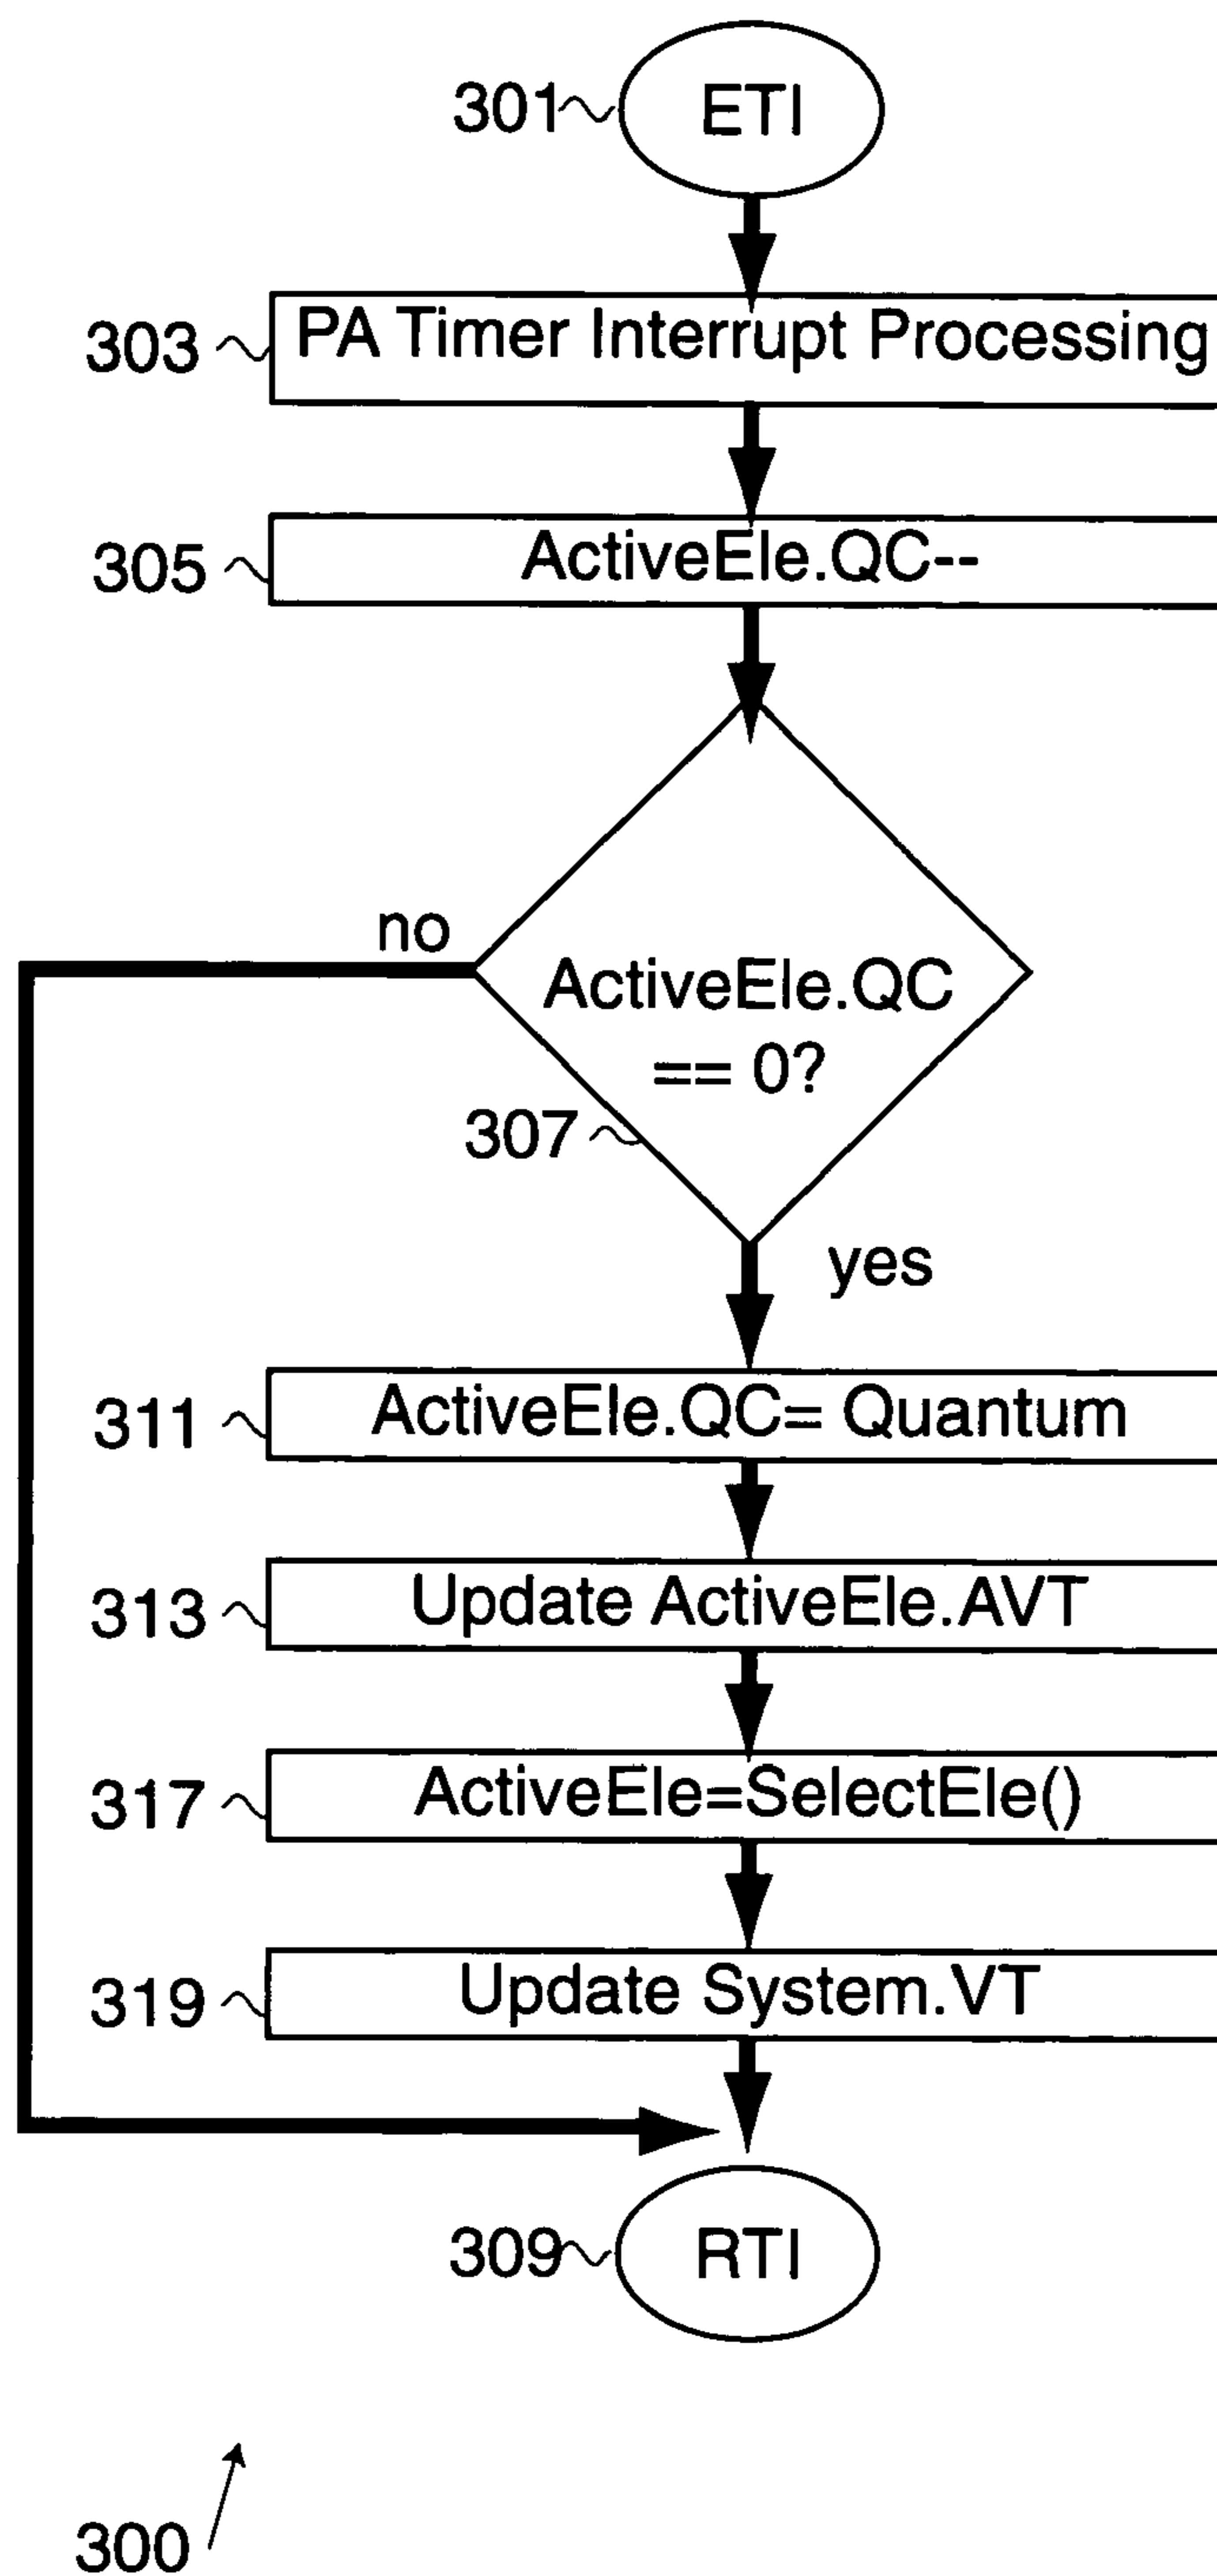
301 ETI

303 PA Timer Interrupt Processing

305 ActiveEle.QC--

no

ActiveEle.QC == 0?

307

yes

311 ActiveEle.QC= Quantum

313 Update ActiveEle.AVT

317 ActiveEle=SelectEle()

319 Update System.VT

309 RTI

300